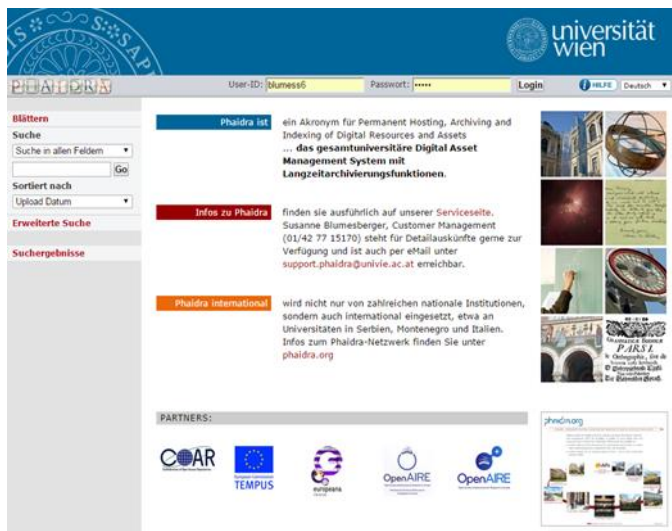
universität wien

PHAIDRA

User-ID: blumess6 Passwort: ••••• Login

HILFE Deutsch

Blättern

Suche

Suche in allen Feldern

Go

Sortiert nach

Upload Datum

Erweiterte Suche

Suchergebnisse

Phaidra ist

ein Akronym für Permanent Hosting, Archiving and Indexing of Digital Resources and Assets
... das gesamtuniversitäre Digital Asset Management System mit Langzeitarchivierungsfunktionen.

Infos zu Phaidra

finden sie ausführlich auf unserer Serviceseite. Susanne Blumesberger, Customer Management (01/42 77 15170) steht für Detailauskünfte gerne zur Verfügung und ist auch per eMail unter support.phaidra@univie.ac.at erreichbar.

Phaidra international

wird nicht nur von zahlreichen nationale Institutionen, sondern auch international eingesetzt, etwa an Universitäten in Serbien, Montenegro und Italien. Infos zum Phaidra-Netzwerk finden Sie unter phaidra.org

PARTNERS:

COAR

TEMPUS

europeana

OpenAIRE

OpenAIRE

phaidra.org